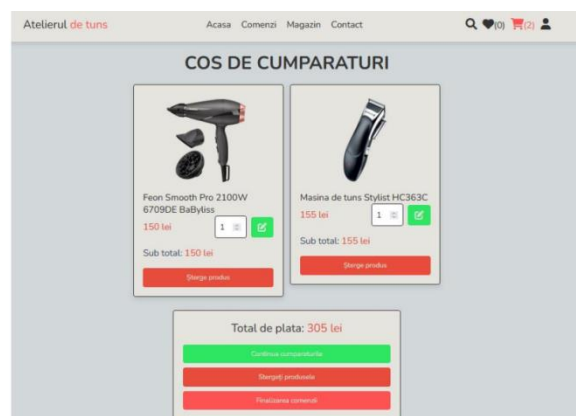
Atelierul de tuns

Acasa Comenzi Magazin Contact

(0) (2)

COS DE CUMPARATURI

Feon Smooth Pro 2100W 6709DE BaByliss

150 lei

1

Sub total: 150 lei

Sterge produs

Masina de tuns Stylist HC363C

155 lei

1

Sub total: 155 lei

Sterge produs

Total de plata: 305 lei

Continua cumparaturile

Stergeti produsele

Finalizeaza comanda